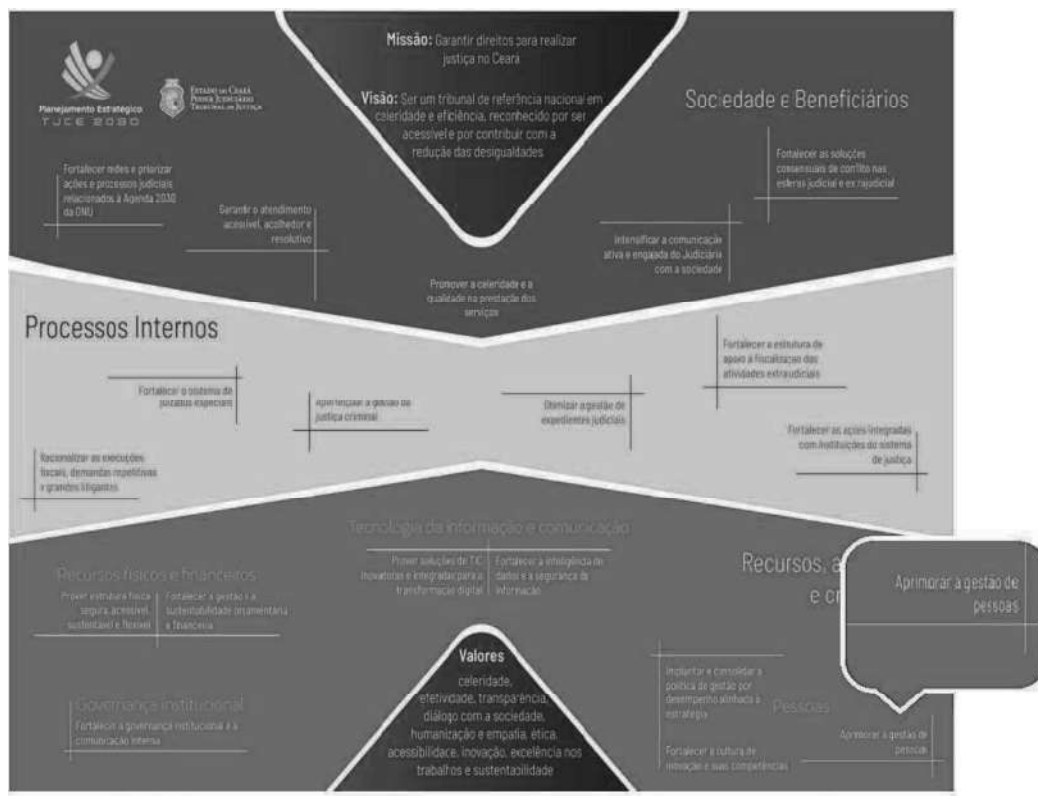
Planejamento Estratégico TJCE 2030

Estado do Ceará Poder Judiciário Tribunal de Justiça

Missão: Garantir direitos para realizar justiça no Ceará

Visão: Ser um tribunal de referência nacional em celeridade e eficiência, reconhecido por ser acessível e por contribuir com a redução das desigualdades

Sociedade e Beneficiários

Fortalecer redes e priorizar ações e processos judiciais relacionados à Agenda 2030 da ONU

Garantir o atendimento acessível, acolhedor e resolutivo

Fortalecer as soluções consensuais de conflito nas esferas judicial e extrajudicial

Intensificar a comunicação ativa e engajada do Judiciário com a sociedade

Promover a celeridade e a qualidade na prestação dos serviços

Processos Internos

Fortalecer o sistema de juizados especiais

Aperfeiçoar a gestão da justiça criminal

Otimizar a gestão de expedientes judiciais

Fortalecer a estrutura de apoio à fiscalização das atividades extrajudiciais

Fortalecer as ações integradas com instituições do sistema de justiça

Racionalizar as execuções fiscais, demandas repetitivas e grandes litigantes

Tecnologia da informação e comunicação

Prover soluções de TIC inovadoras e integradas para a transformação digital

Fortalecer a inteligência de dados e a segurança da informação

Recursos físicos e financeiros

Prover estrutura física segura, acessível, sustentável e flexível

Fortalecer a gestão e a sustentabilidade orçamentária e financeira

Recursos, a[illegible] e c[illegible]

Aprimorar a gestão de pessoas

Governança institucional

Fortalecer a governança institucional e a comunicação interna

Valores
celeridade, efetividade, transparência, diálogo com a sociedade, humanização e empatia, ética, acessibilidade, inovação, excelência nos trabalhos e sustentabilidade

Implantar e consolidar a política de gestão por desempenho alinhada à estratégia

Pessoas

Aprimorar a gestão de pessoas

Fortalecer a cultura de inovação e suas competências